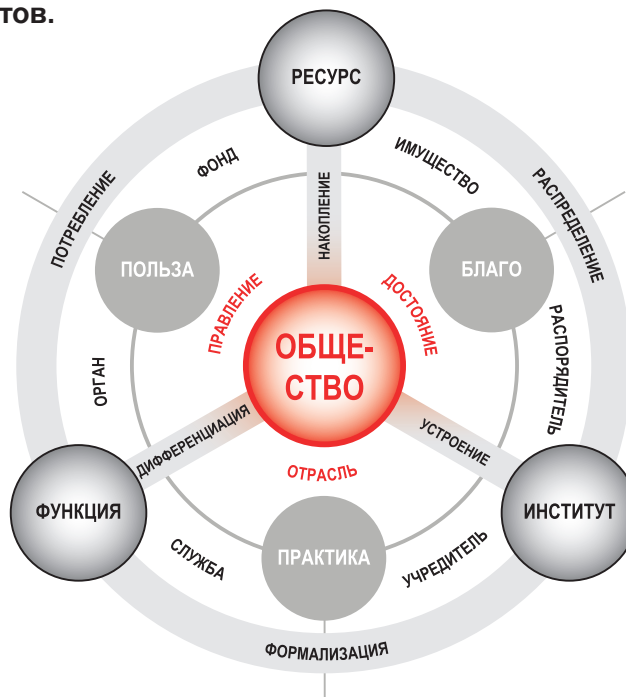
тов.

РЕСУРС

ПОТРЕБЛЕНИЕ

ФОНД

НАКОПЛЕНИЕ

ИМУЩЕСТВО

РАСПРЕДЕЛЕНИЕ

ПОЛЬЗА

БЛАГО

ПРАВЛЕНИЕ

ДОСТОЯНИЕ

ОБЩЕСТВО

РАСПОРЯДИТЕЛЬ

ОРГАН

ДИФФЕРЕНЦИАЦИЯ

УСТРОЕНИЕ

ОТРАСЛЬ

ФУНКЦИЯ

ИНСТИТУТ

СЛУЖБА

ПРАКТИКА

УЧРЕДИТЕЛЬ

ФОРМАЛИЗАЦИЯ